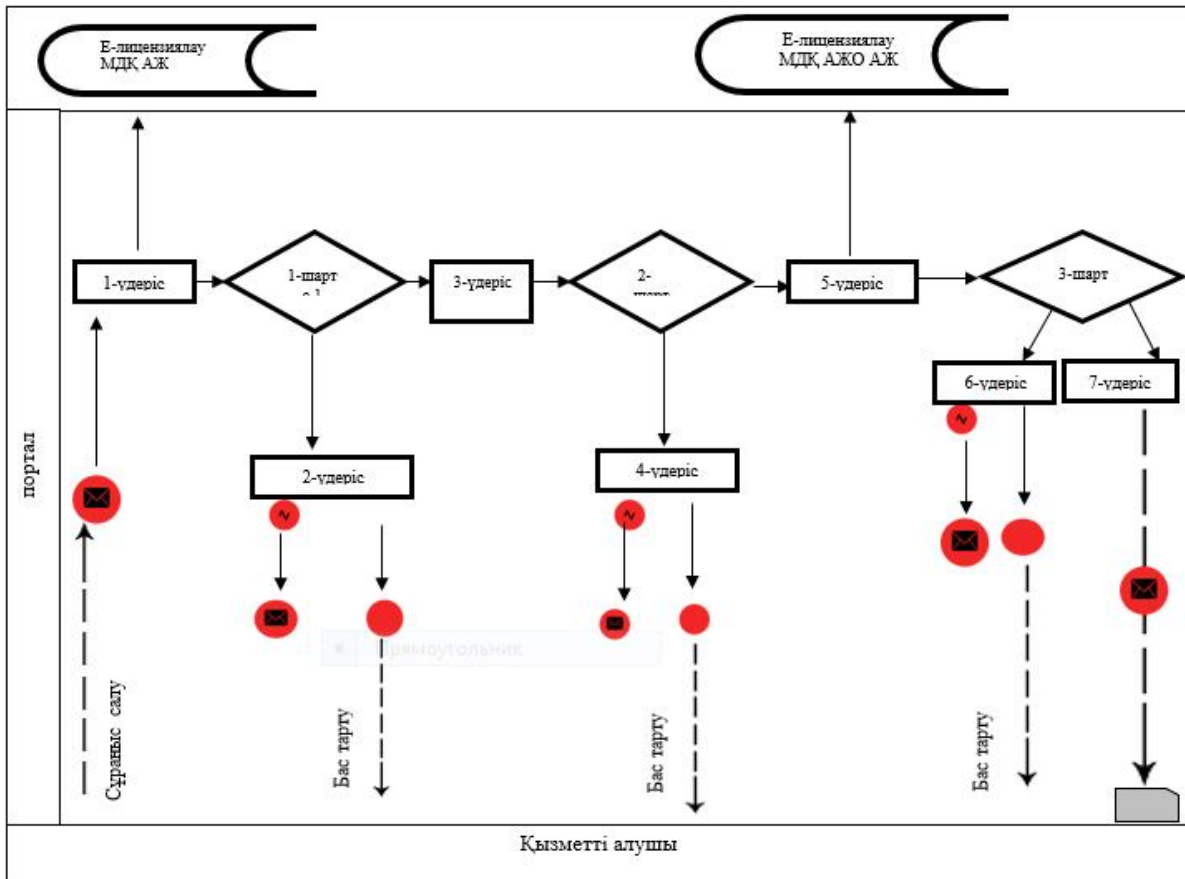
Е-лицензиялау МДҚ АЖ

Е-лицензиялау МДҚ АЖО АЖ

портал

1-үдеріс

1-шарт
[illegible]

3-үдеріс

2-
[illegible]

5-үдеріс

3-шарт

6-үдеріс

7-үдеріс

2-үдеріс

4-үдеріс

Прямоугольник

Сұраныс салу

Бас тарту

Бас тарту

Бас тарту

Қызметті алушы